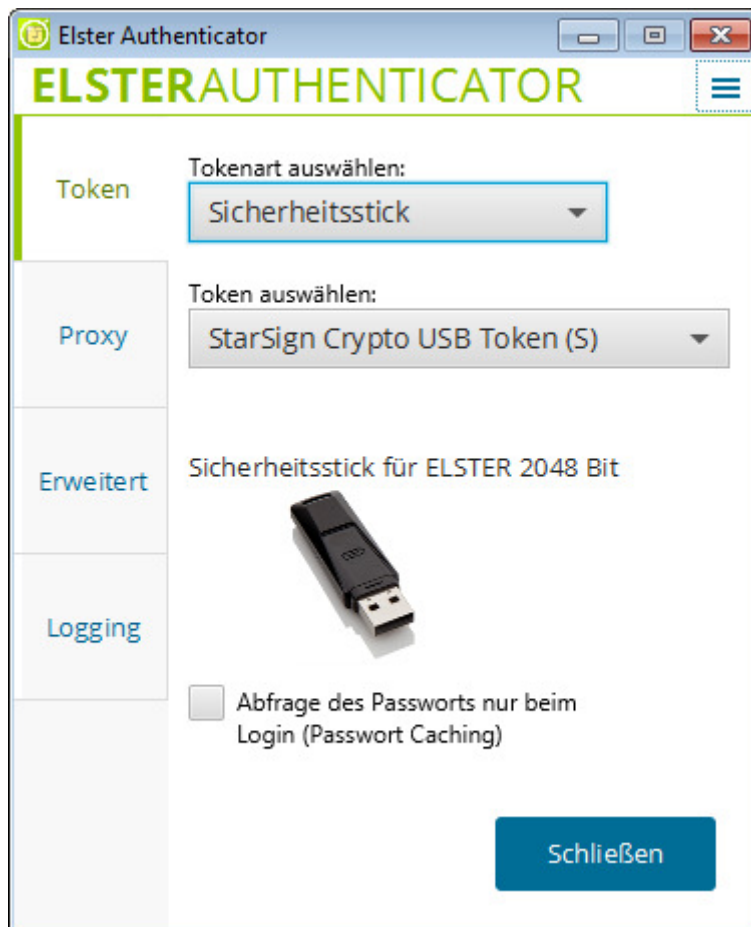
Elster Authenticator

ELSTERAUTHENTICATOR

Token

Proxy

Erweitert

Logging

Tokenart auswählen:

Sicherheitsstick

Token auswählen:

StarSign Crypto USB Token (S)

Sicherheitsstick für ELSTER 2048 Bit

Abfrage des Passworts nur beim Login (Passwort Caching)

Schließen